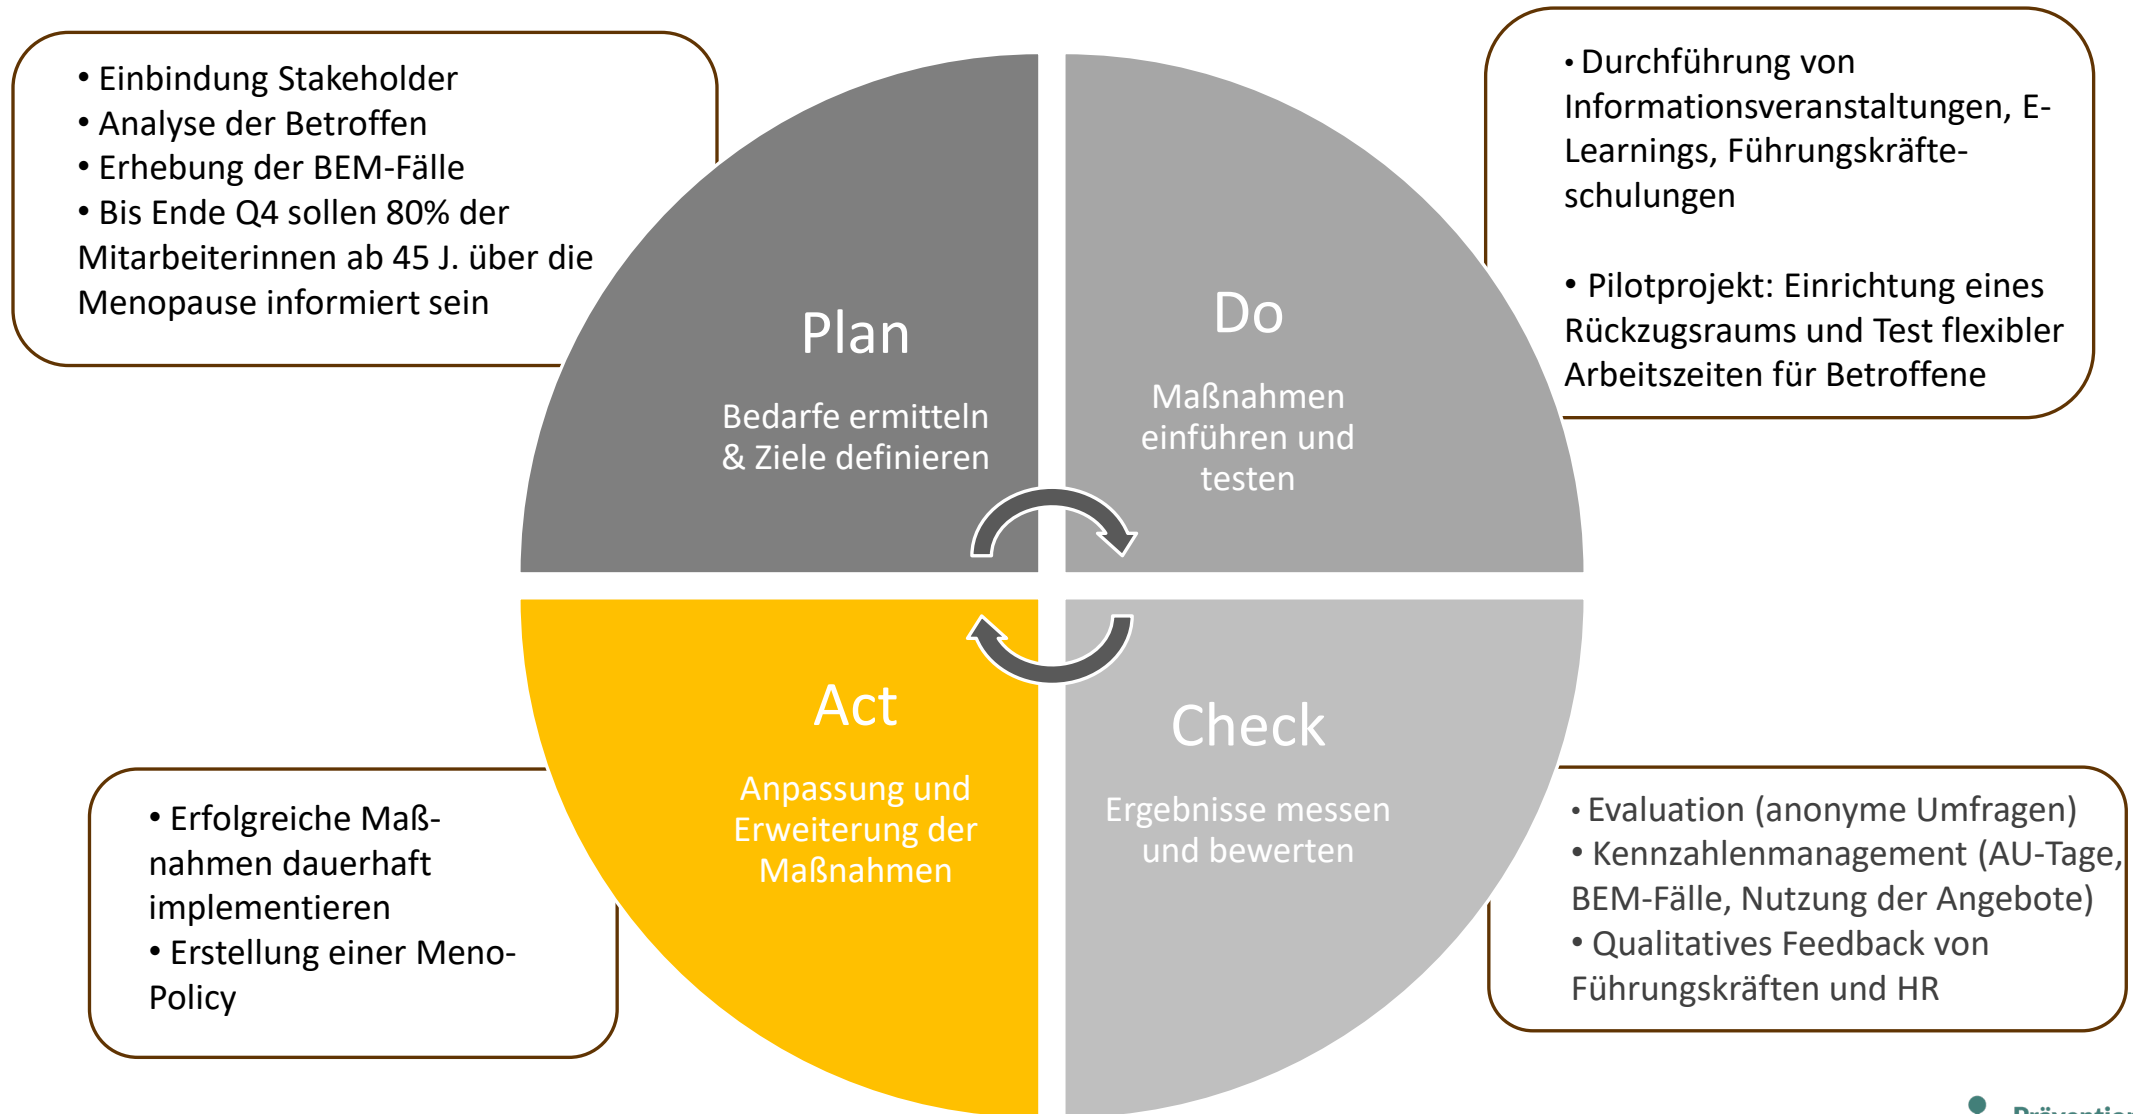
• Einbindung Stakeholder
• Analyse der Betroffen
• Erhebung der BEM-Fälle
• Bis Ende Q4 sollen 80% der Mitarbeiterinnen ab 45 J. über die Menopause informiert sein

• Durchführung von Informationsveranstaltungen, E-Learnings, Führungskräfteschulungen

• Pilotprojekt: Einrichtung eines Rückzugsraums und Test flexibler Arbeitszeiten für Betroffene

Plan

Bedarfe ermitteln & Ziele definieren

Do

Maßnahmen einführen und testen

Act

Anpassung und Erweiterung der Maßnahmen

Check

Ergebnisse messen und bewerten

• Erfolgreiche Maßnahmen dauerhaft implementieren
• Erstellung einer Meno-Policy

• Evaluation (anonyme Umfragen)
• Kennzahlenmanagement (AU-Tage, BEM-Fälle, Nutzung der Angebote)
• Qualitatives Feedback von Führungskräften und HR

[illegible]